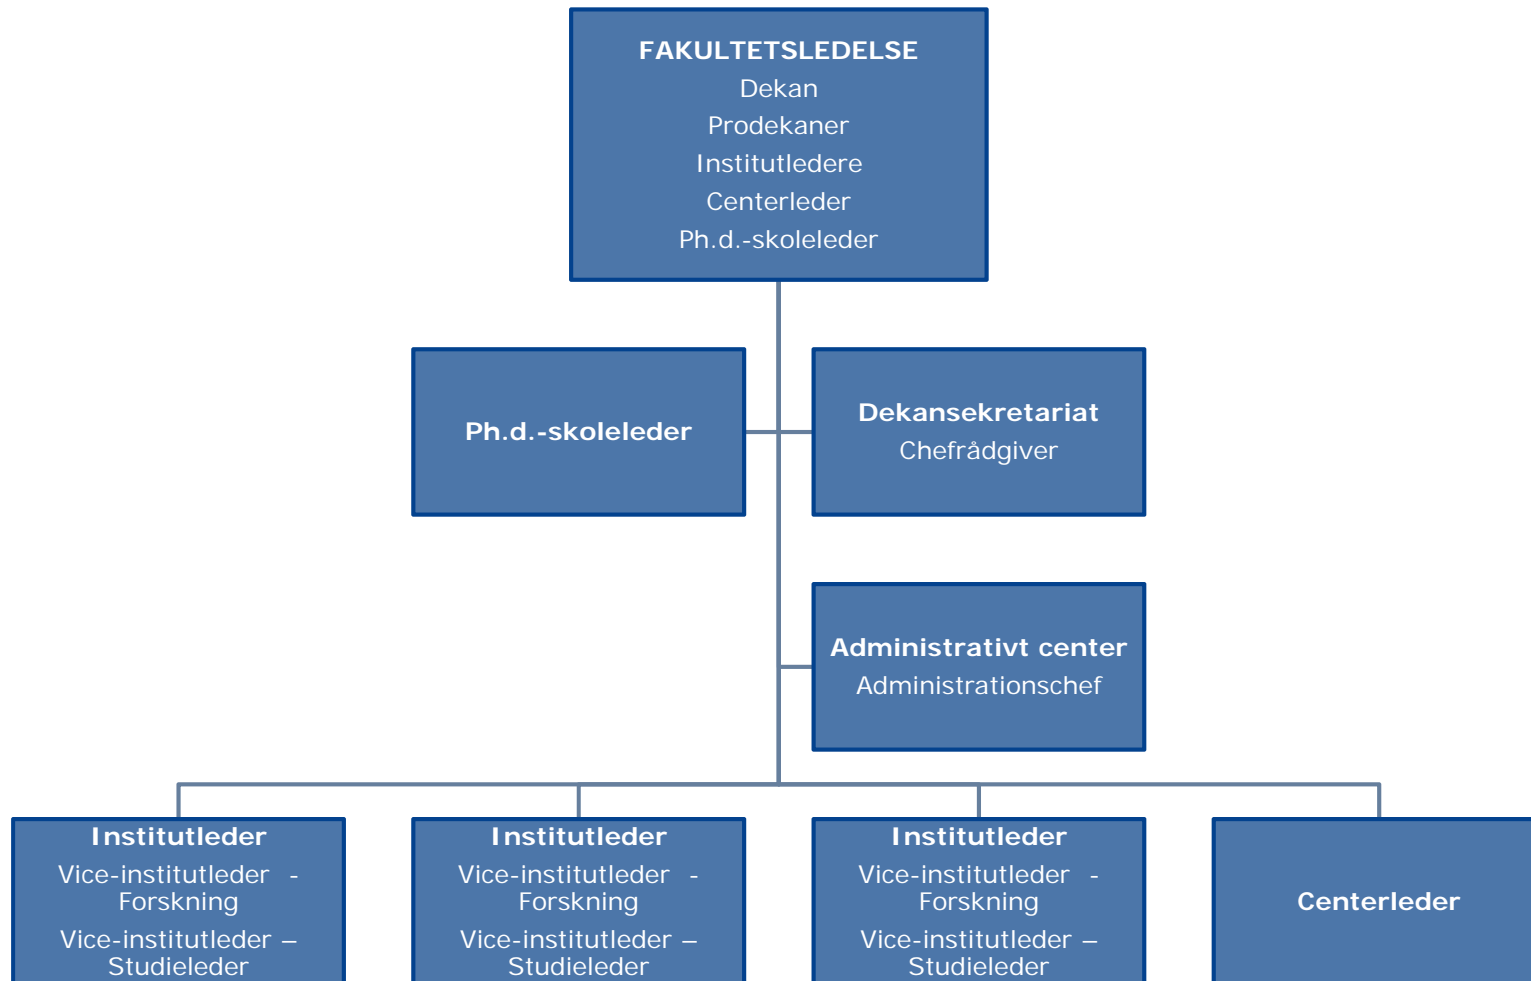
FAKULTETSLEDELSE
Dekan
Prodekaner
Institutledere
Centerleder
Ph.d.-skoleleder

Ph.d.-skoleleder

Dekansekretariat
Chefrådgiver

Administrativt center
Administrationschef

Institutleder
Vice-institutleder - Forskning
Vice-institutleder – Studieleder

Institutleder
Vice-institutleder - Forskning
Vice-institutleder – Studieleder

Institutleder
Vice-institutleder - Forskning
Vice-institutleder – Studieleder

Centerleder